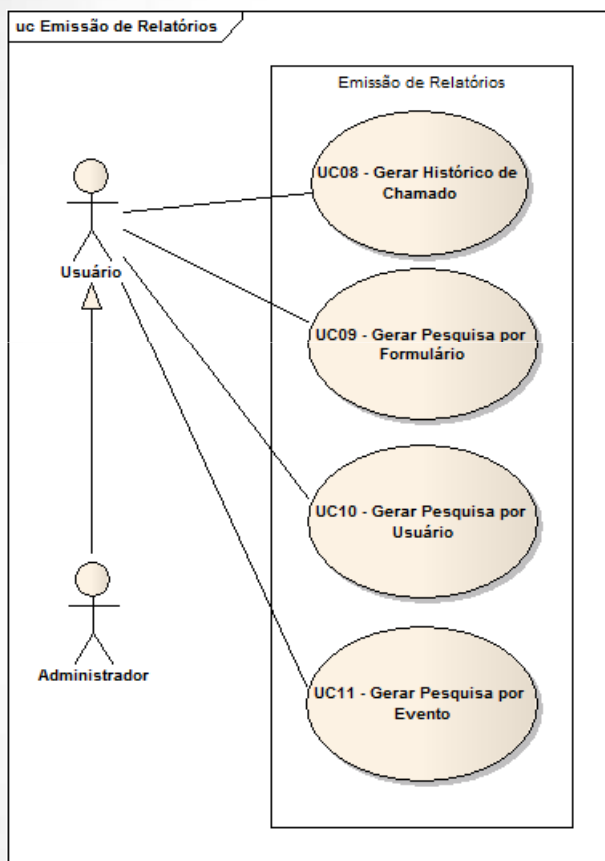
uc Emissão de Relatórios

Emissão de Relatórios

Usuário

UC08 - Gerar Histórico de Chamado

UC09 - Gerar Pesquisa por Formulário

UC10 - Gerar Pesquisa por Usuário

UC11 - Gerar Pesquisa por Evento

Administrador